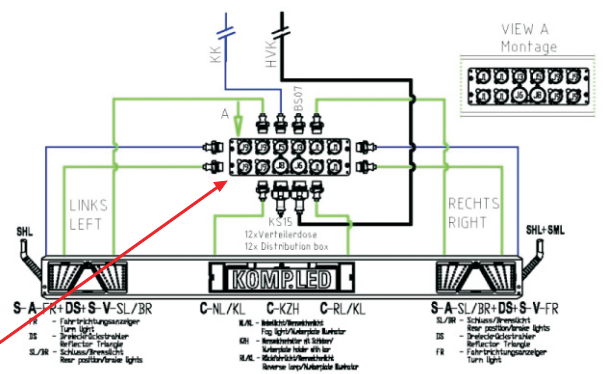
VIEW A
Montage

KK
HVK
BS07
A

LINKS
LEFT

RECHTS
RIGHT

KS15
12x Verteilerdose
12x Distribution box

SHL
SHL+SML

KOMPLED

S-A-FR+DS+S-V-SL/BR
FR - Fahrtrichtungsanzeiger
Turn light
DS - Dreieckrückstrahler
Reflector Triangle
SL/BR - Schluss/Bremslicht
Rear position/brake lights

C-NL/KL C-KZH C-RL/KL
NL/KL - Nebelicht/Kennzeichenlicht
Fog light/Numberplate illuminator
KZH - Kennzeichenhalter mit Schilder
Numberplate holder with bar
RL/KL - Rückfahrlicht/Kennzeichenlicht
Reverse lamp/Numberplate illuminator

S-A-SL/BR+DS+S-V-FR
SL/BR - Schluss/Bremslicht
Rear position/brake lights
DS - Dreieckrückstrahler
Reflector Triangle
FR - Fahrtrichtungsanzeiger
Turn light